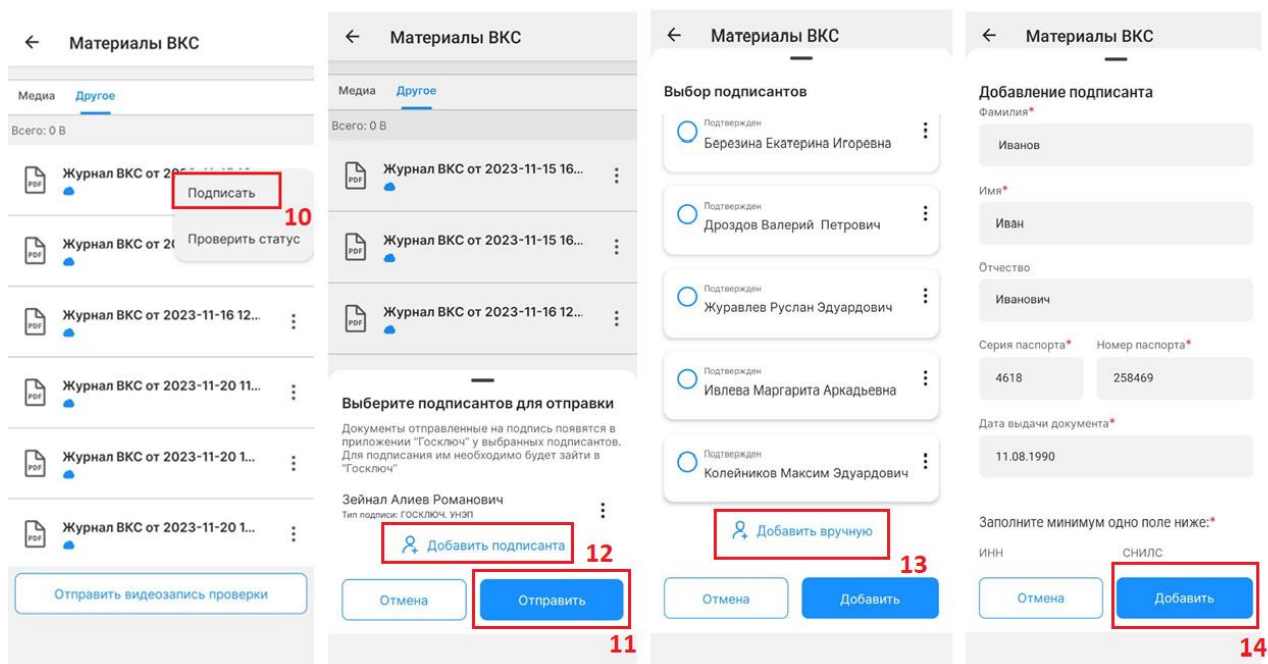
Материалы ВКС

Медиа Другое

Всего: 0 В

Журнал ВКС от 20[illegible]

Подписать 10

Журнал ВКС от 20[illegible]

Проверить статус

Журнал ВКС от 2023-11-16 12...

Журнал ВКС от 2023-11-20 11...

Журнал ВКС от 2023-11-20 1...

Журнал ВКС от 2023-11-20 1...

Отправить видеозапись проверки

Материалы ВКС

Медиа Другое

Всего: 0 В

Журнал ВКС от 2023-11-15 16...

Журнал ВКС от 2023-11-15 16...

Журнал ВКС от 2023-11-16 12...

Выберите подписантов для отправки

Документы отправленные на подпись появятся в приложении "Госключ" у выбранных подписантов. Для подписания им необходимо будет зайти в "Госключ"

Зейнал Алиев Романович
Тип подписи: ГОСКЛЮЧ. УНЭП

Добавить подписанта 12

Отмена Отправить

11

Материалы ВКС

Выбор подписантов

Подтвержден
Березина Екатерина Игоревна

Подтвержден
Дроздов Валерий Петрович

Подтвержден
Журавлев Руслан Эдуардович

Подтвержден
Ивлева Маргарита Аркадьевна

Подтвержден
Колейников Максим Эдуардович

Добавить вручную

13

Отмена Добавить

Материалы ВКС

Добавление подписанта

Фамилия*
Иванов

Имя*
Иван

Отчество
Иванович

Серия паспорта* Номер паспорта*
4618 258469

Дата выдачи документа*
11.08.1990

Заполните минимум одно поле ниже:*

ИНН СНИЛС

Отмена Добавить

14